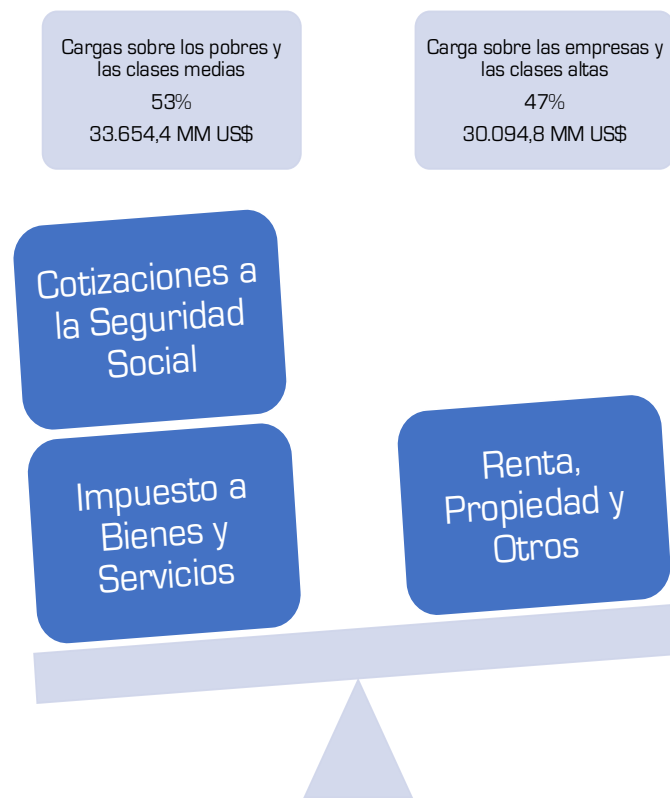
Cargas sobre los pobres y las clases medias
53%
33.654,4 MM US$

Carga sobre las empresas y las clases altas
47%
30.094,8 MM US$

Cotizaciones a la Seguridad Social

Impuesto a Bienes y Servicios

Renta, Propiedad y Otros